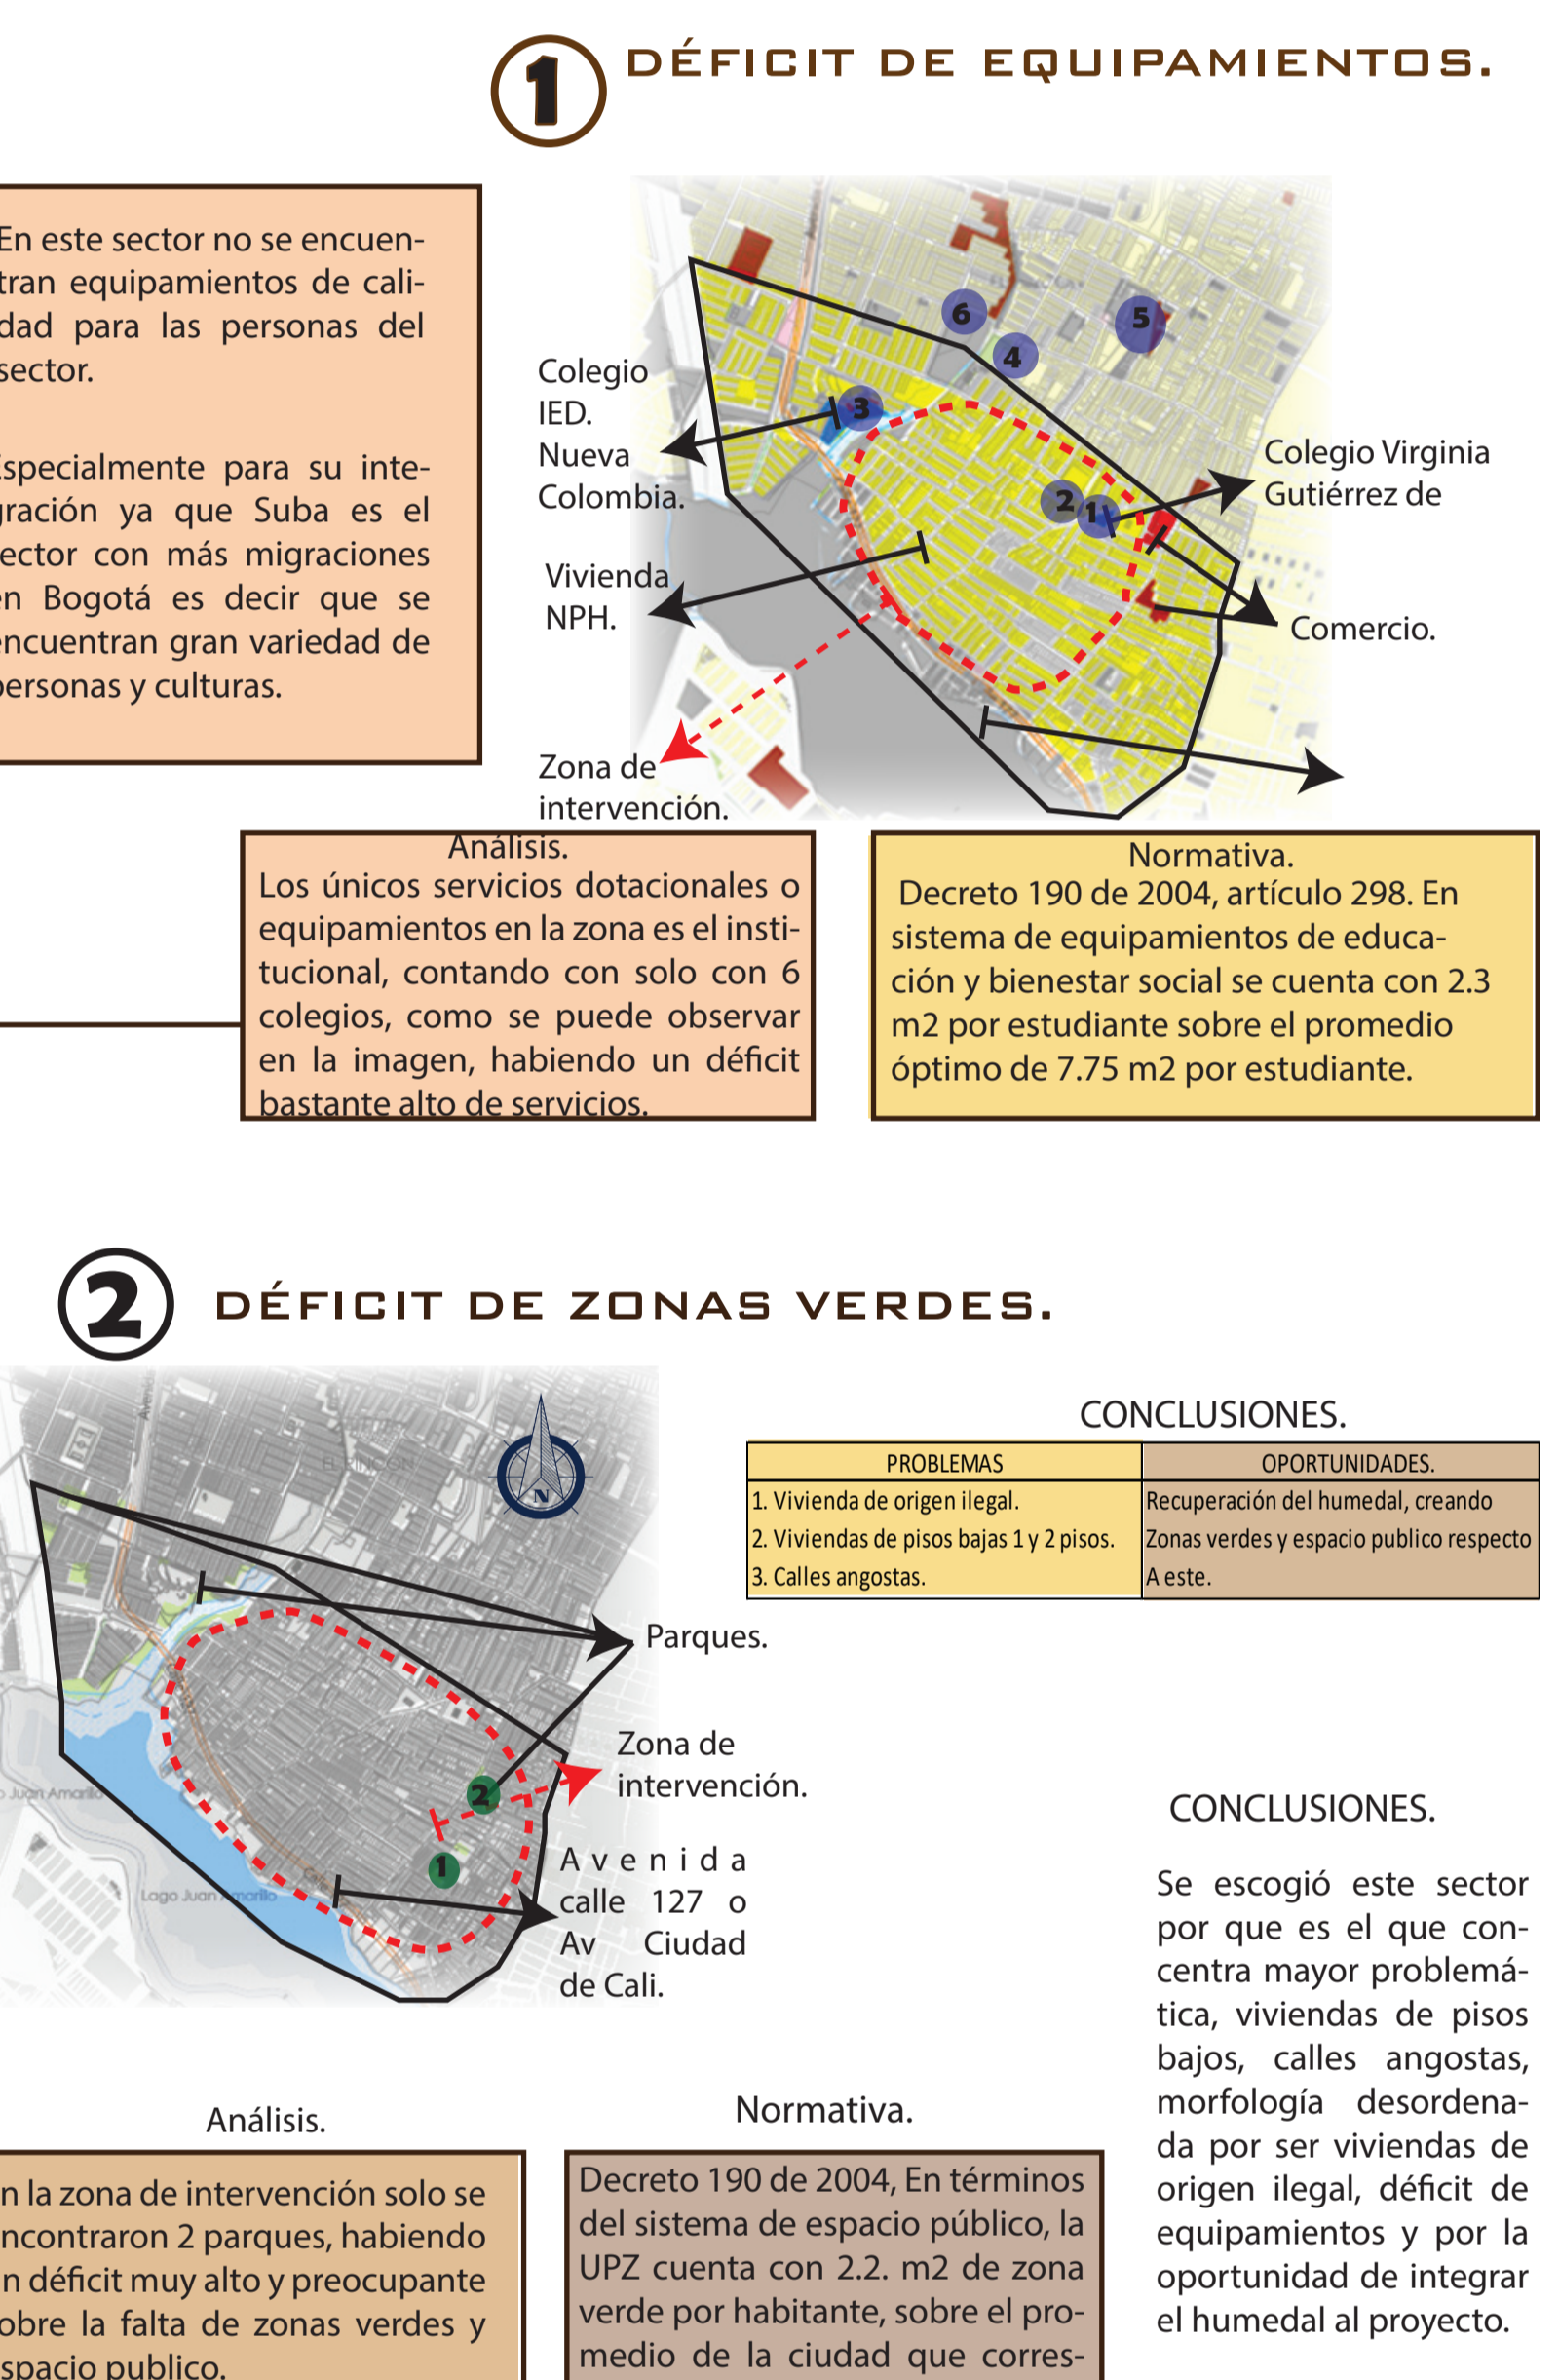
1 DÉFICIT DE EQUIPAMIENTOS.

En este sector no se encuentran equipamientos de calidad para las personas del sector.

specialmente para su integración ya que Suba es el ector con más migraciones n Bogotá es decir que se ncuentran gran variedad de ersonas y culturas.

Colegio IED. Nueva Colombia.

Vivienda NPH.

Zona de intervención.

6 5 4 3 2 1

Colegio Virginia Gutiérrez de

Comercio.

Análisis.
Los únicos servicios dotacionales o equipamientos en la zona es el institucional, contando con solo con 6 colegios, como se puede observar en la imagen, habiendo un déficit bastante alto de servicios.

Normativa.
Decreto 190 de 2004, artículo 298. En sistema de equipamientos de educación y bienestar social se cuenta con 2.3 m2 por estudiante sobre el promedio óptimo de 7.75 m2 por estudiante.

2 DÉFICIT DE ZONAS VERDES.

CONCLUSIONES.

| PROBLEMAS | OPORTUNIDADES. |
|---|---|
| 1. Vivienda de origen ilegal. 2. Viviendas de pisos bajas 1 y 2 pisos. 3. Calles angostas. | Recuperación del humedal, creando Zonas verdes y espacio publico respecto A este. |

N

Parques.

Zona de intervención.

Avenida calle 127 o Av Ciudad de Cali.

2 1

CONCLUSIONES.

Se escogió este sector por que es el que concentra mayor problemática, viviendas de pisos bajos, calles angostas, morfología desordenada por ser viviendas de origen ilegal, déficit de equipamientos y por la oportunidad de integrar el humedal al proyecto.

Análisis.
n la zona de intervención solo se ncontraron 2 parques, habiendo n déficit muy alto y preocupante obre la falta de zonas verdes y spacio publico.

Normativa.
Decreto 190 de 2004, En términos del sistema de espacio público, la UPZ cuenta con 2.2. m2 de zona verde por habitante, sobre el promedio de la ciudad que corres-